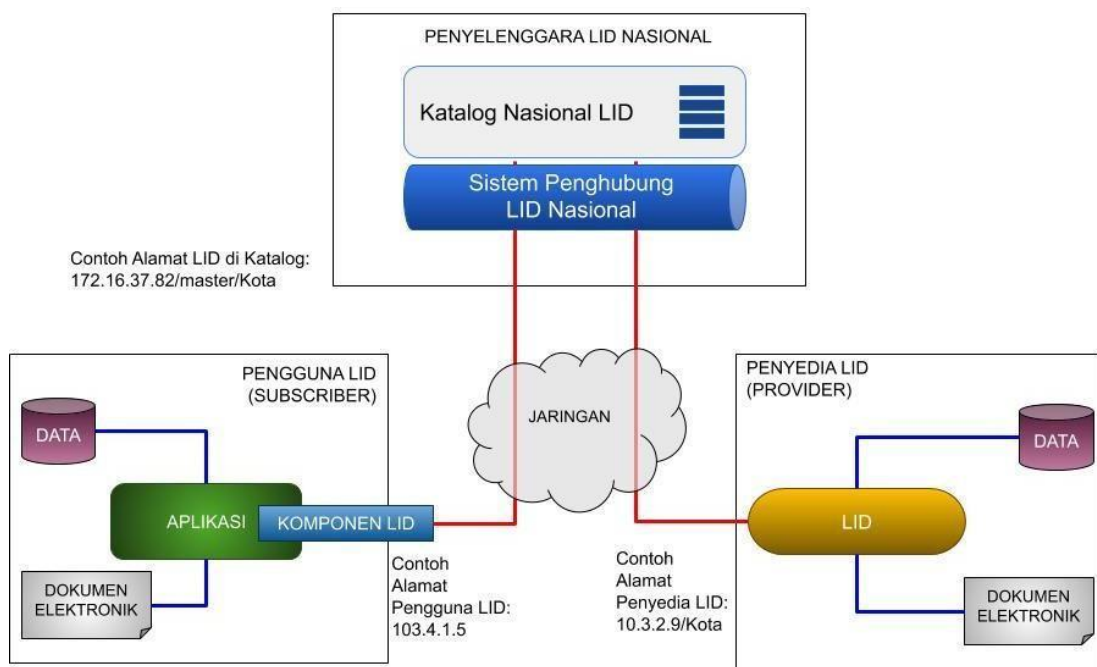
PENYELENGGARA LID NASIONAL

Katalog Nasional LID

Sistem Penghubung LID Nasional

Contoh Alamat LID di Katalog: 172.16.37.82/master/Kota

PENGGUNA LID (SUBSCRIBER)

DATA

APLIKASI

KOMPONEN LID

DOKUMEN ELEKTRONIK

JARINGAN

Contoh Alamat Pengguna LID: 103.4.1.5

Contoh Alamat Penyedia LID: 10.3.2.9/Kota

PENYEDIA LID (PROVIDER)

DATA

LID

DOKUMEN ELEKTRONIK